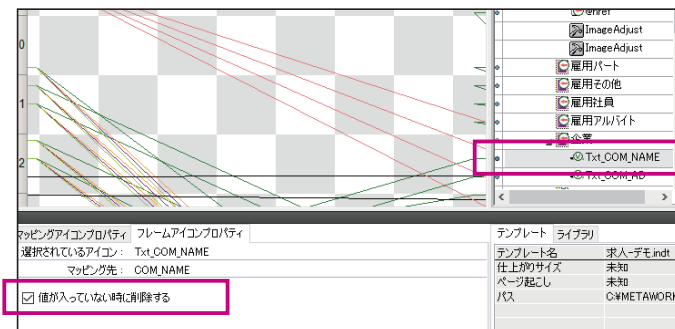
0
1
2
ImageAdjust
ImageAdjust
雇用パート
雇用その他
雇用社員
雇用アルバイト
企業
Txt_COM_NAME
Txt_COM_AD
マッピングアイコンプロパティ
フレームアイコンプロパティ
選択されているアイコン： Txt_COM_NAME
マッピング先： COM_NAME
☑ 値が入っていない時に削除する
テンプレート
ライブラリ

| テンプレート名 | 求人-デモ.indt |
|---|---|
| 仕上がりサイズ | 未知 |
| ページ起こし | 未知 |
| パス | C:¥METAWORK |